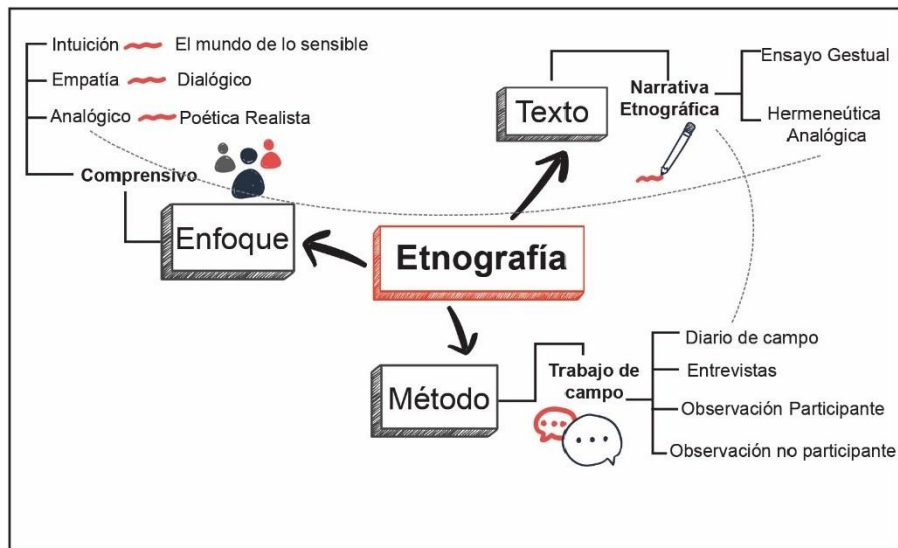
Intuición El mundo de lo sensible

Empatía Dialógico

Analógico Poética Realista

Comprensivo

Texto

Narrativa Etnográfica

Ensayo Gestual

Hermeneútica Analógica

Enfoque

Etnografía

Método

Trabajo de campo

Diario de campo

Entrevistas

Observación Participante

Observación no participante